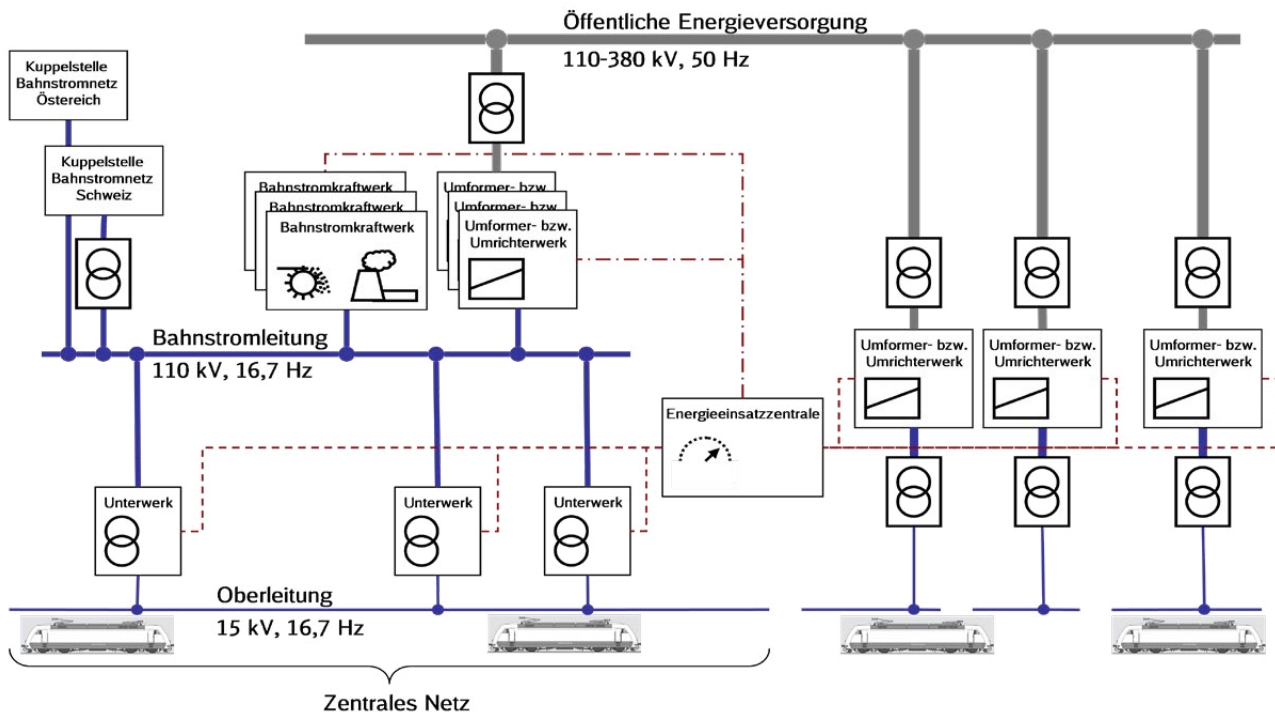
Öffentliche Energieversorgung
110-380 kV, 50 Hz

Kuppelstelle Bahnstromnetz Östereich

Kuppelstelle Bahnstromnetz Schweiz

Bahnstromkraftwerk
Bahnstromkraftwerk
Bahnstromkraftwerk

Umformer- bzw.
Umformer- bzw.
Umformer- bzw. Umrichterwerk

Bahnstromleitung
110 kV, 16,7 Hz

Umformer- bzw. Umrichterwerk

Umformer- bzw. Umrichterwerk

Umformer- bzw. Umrichterwerk

Energieeinsatzzentrale

Unterwerk

Unterwerk

Unterwerk

Oberleitung
15 kV, 16,7 Hz

Zentrales Netz